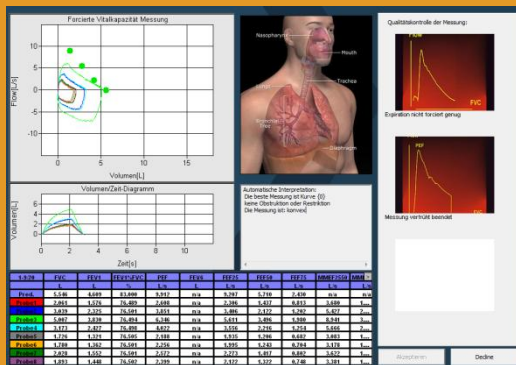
Forcierte Vitalkapazität Messung

10
5
0
-5
-10

Flow[L/s]

0 5 10
Volumen[L]

Volumen/Zeit-Diagramm

6
4
2
0

Volumen[L]

0 2 4 6 8 10
Zeit[s]

Nasopharynx
Mouth
Trachea
Diaphragm

Automatische Interpretation:
Die beste Messung ist Kurve: (0)
keine Obstruktion oder Restriktion
Die Messung ist: konvex

Qualitätskontrolle der Messung:

FLOW
FVC
Expiration nicht forciert genug

PEF
FVC
Messung verfrüht beendet

| 1.020 | FVC | FEV1 | FEV1%FVC | PEF | FEV6 | FEF25 | FEF50 | FEF75 | MMEF2575 | MM |
|---|---|---|---|---|---|---|---|---|---|---|
| | L | L | % | L/s | L | L/s | L/s | L/s | L/s | |
| PredL | 5.546 | 4.609 | 83.090 | 9.942 | n/a | 9.207 | 5.710 | 2.430 | n/a | n/a |
| Pred1 | 2.061 | 1.576 | 76.469 | 2.080 | n/a | 2.306 | 1.437 | 0.813 | 3.600 | |
| Probe1 | 3.039 | 2.325 | 76.501 | 3.053 | n/a | 3.406 | 2.122 | 1.202 | 5.427 | |
| Probe3 | 5.067 | 3.830 | 76.494 | 6.346 | n/a | 5.611 | 3.496 | 1.980 | 8.941 | |
| Probe4 | 3.173 | 2.427 | 76.498 | 4.022 | n/a | 3.556 | 2.216 | 1.254 | 5.666 | |
| Probe5 | 1.726 | 1.321 | 76.505 | 2.180 | n/a | 1.935 | 1.206 | 0.682 | 3.083 | |
| Probe6 | 1.780 | 1.362 | 76.501 | 2.256 | n/a | 1.995 | 1.243 | 0.704 | 3.178 | |
| Probe7 | 2.028 | 1.552 | 76.501 | 2.572 | n/a | 2.273 | 1.417 | 0.802 | 3.622 | |
| Probe8 | 1.893 | 1.448 | 76.502 | 2.399 | n/a | 2.122 | 1.322 | 0.748 | 3.381 | |

Akzeptieren
Dedine